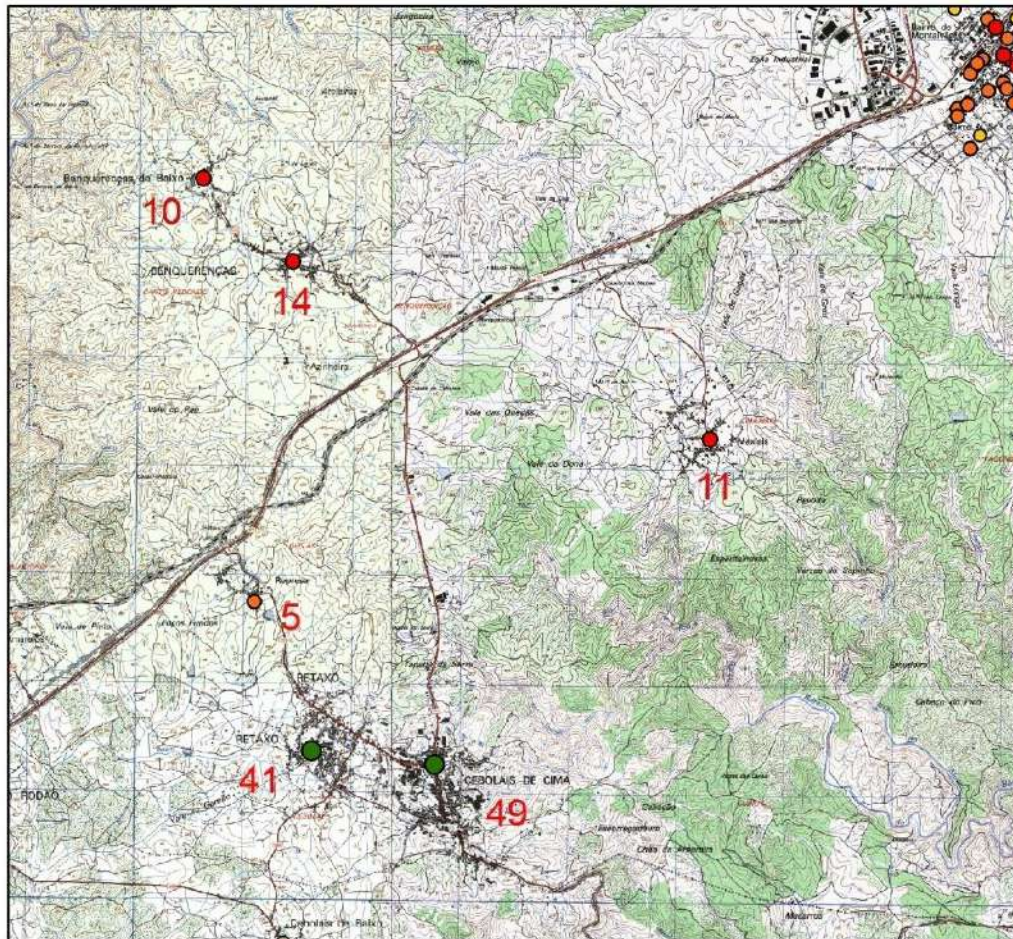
Benquerenças de Baixo
10
BENQUERENÇAS
14
Zona Industrial
Bairro do Montalvão
Azinheiro
Vale do Pau
Vale das Ovelhas
Vale do Dona
Mata
11
Espadanal
5
Vale de Pinto
RETAXO
RETAXO
41
CEBOLAIS DE CIMA
49
RODÃO
Cebolais de Baixo